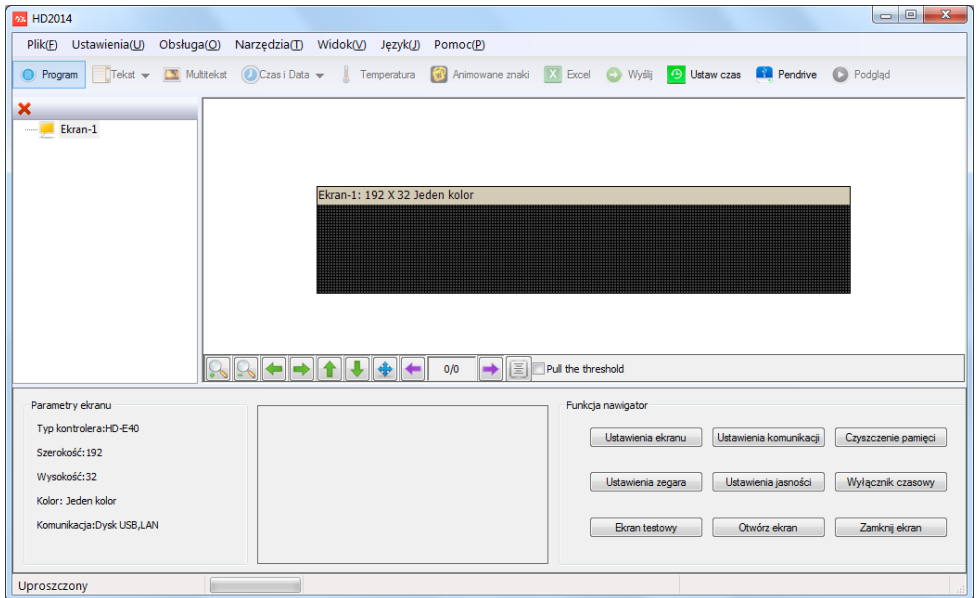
HD2014

Plik(F) Ustawienia(U) Obsługa(O) Narzędzia(T) Widok(V) Język(J) Pomoc(P)

Program Tekst Multitekst Czas i Data Temperatura Animowane znaki Excel Wyślij Ustaw czas Pendrive Podgląd

Ekran-1

Ekran-1: 192 X 32 Jeden kolor

0/0 Pull the threshold

Parametry ekranu
Typ kontrolera:HD-E40
Szerokość:192
Wysokość:32
Kolor: Jeden kolor
Komunikacja:Dysk USB,LAN

Funkcja nawigator
Ustawienia ekranu
Ustawienia komunikacji
Czyszczenie pamięci
Ustawienia zegara
Ustawienia jasności
Wyłącznik czasowy
Ekran testowy
Otwórz ekran
Zamknij ekran

Uproszczony